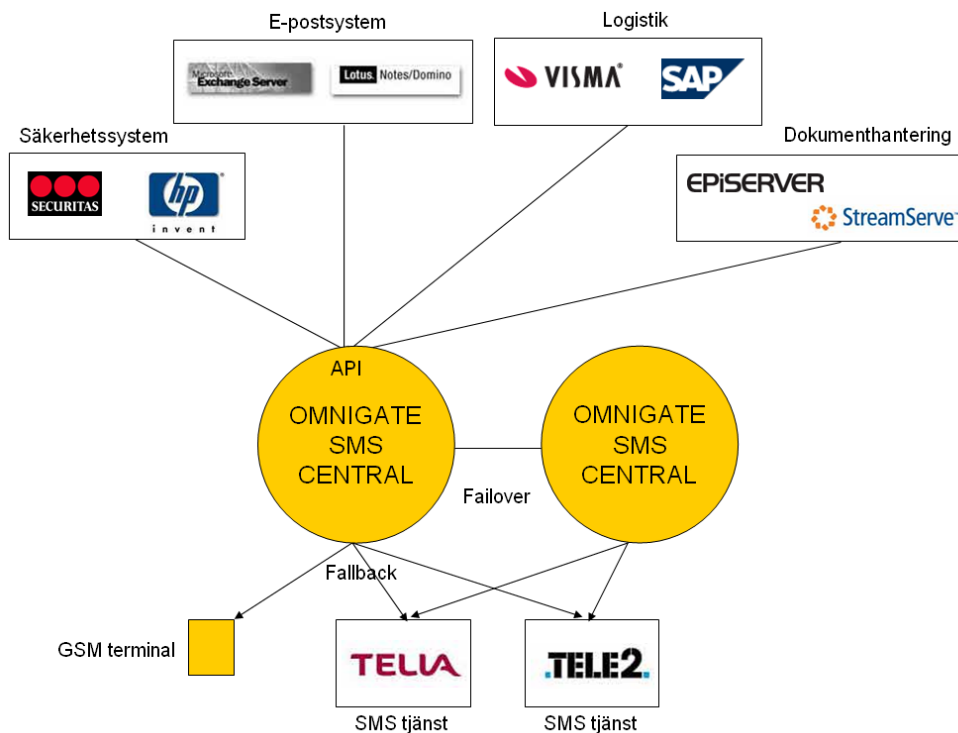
E-postsystem

Microsoft Exchange Server

Lotus. Notes/Domino

Logistik

VISMA

SAP

Säkerhetssystem

SECURITAS

hp invent

Dokumenthantering

EPiSERVER

StreamServe

API

OMNIGATE SMS CENTRAL

OMNIGATE SMS CENTRAL

Failover

Fallback

GSM terminal

TELIA

TELE2

SMS tjänst

SMS tjänst